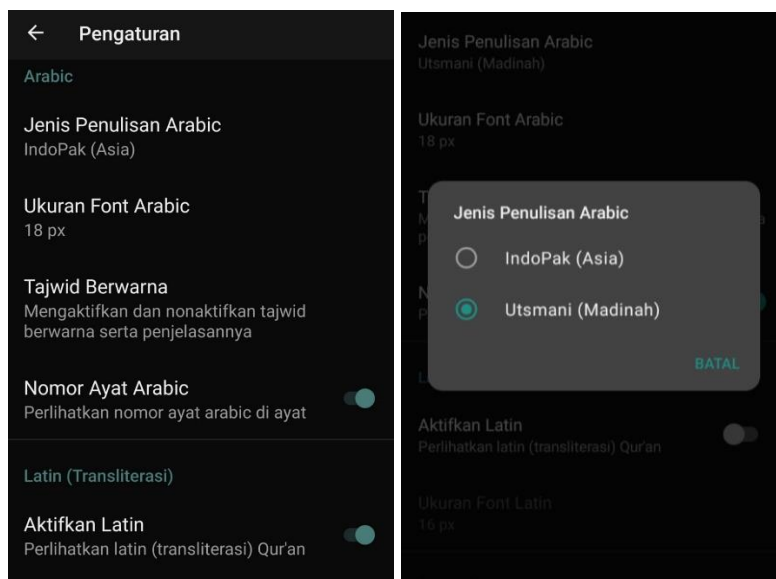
← Pengaturan

Arabic

Jenis Penulisan Arabic
IndoPak (Asia)

Ukuran Font Arabic
18 px

Tajwid Berwarna
Mengaktifkan dan nonaktifkan tajwid berwarna serta penjelasannya

Nomor Ayat Arabic
Perlihatkan nomor ayat arabic di ayat

Latin (Transliterasi)

Aktifkan Latin
Perlihatkan latin (transliterasi) Qur'an

Jenis Penulisan Arabic
Utsmani (Madinah)

Ukuran Font Arabic
18 px

Jenis Penulisan Arabic

IndoPak (Asia)

Utsmani (Madinah)

BATAL

Aktifkan Latin
Perlihatkan latin (transliterasi) Qur'an

Ukuran Font Latin
16 px